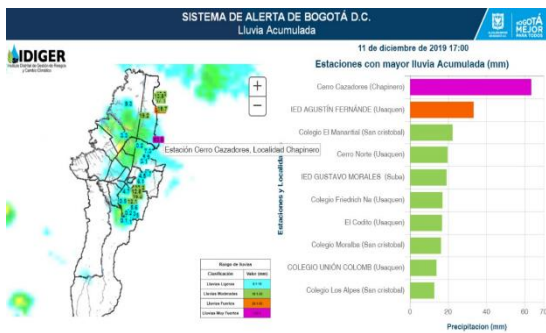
SISTEMA DE ALERTA DE BOGOTÁ D.C.
Lluvia Acumulada

IDIGER
Instituto Distrital de Gestión de Riesgos y Cambio Climático

BOGOTÁ MEJOR PARA TODOS

11 de diciembre de 2019 17:00

Estaciones con mayor lluvia Acumulada (mm)

+
−

Estación Cerro Cazadores, Localidad Chapinero

Rango de lluvias

| Clasificación | Valor (mm) |
|---|---|
| Lluvias Ligeras | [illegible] |
| Lluvias Moderadas | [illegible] |
| Lluvias Fuertes | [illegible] |
| Lluvias Muy Fuertes | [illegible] |

Estaciones y Localidad

Cerro Cazadores (Chapinero)
IED AGUSTÍN FERNÁNDE (Usaquen)
Colegio El Manantial (San cristobal)
Cerro Norte (Usaquen)
IED GUSTAVO MORALES (Suba)
Colegio Friedrich Na (Usaquen)
El Codito (Usaquen)
Colegio Moralba (San cristobal)
COLEGIO UNIÓN COLOMB (Usaquen)
Colegio Los Alpes (San cristobal)

0 20 40 60 70

Precipitacion (mm)